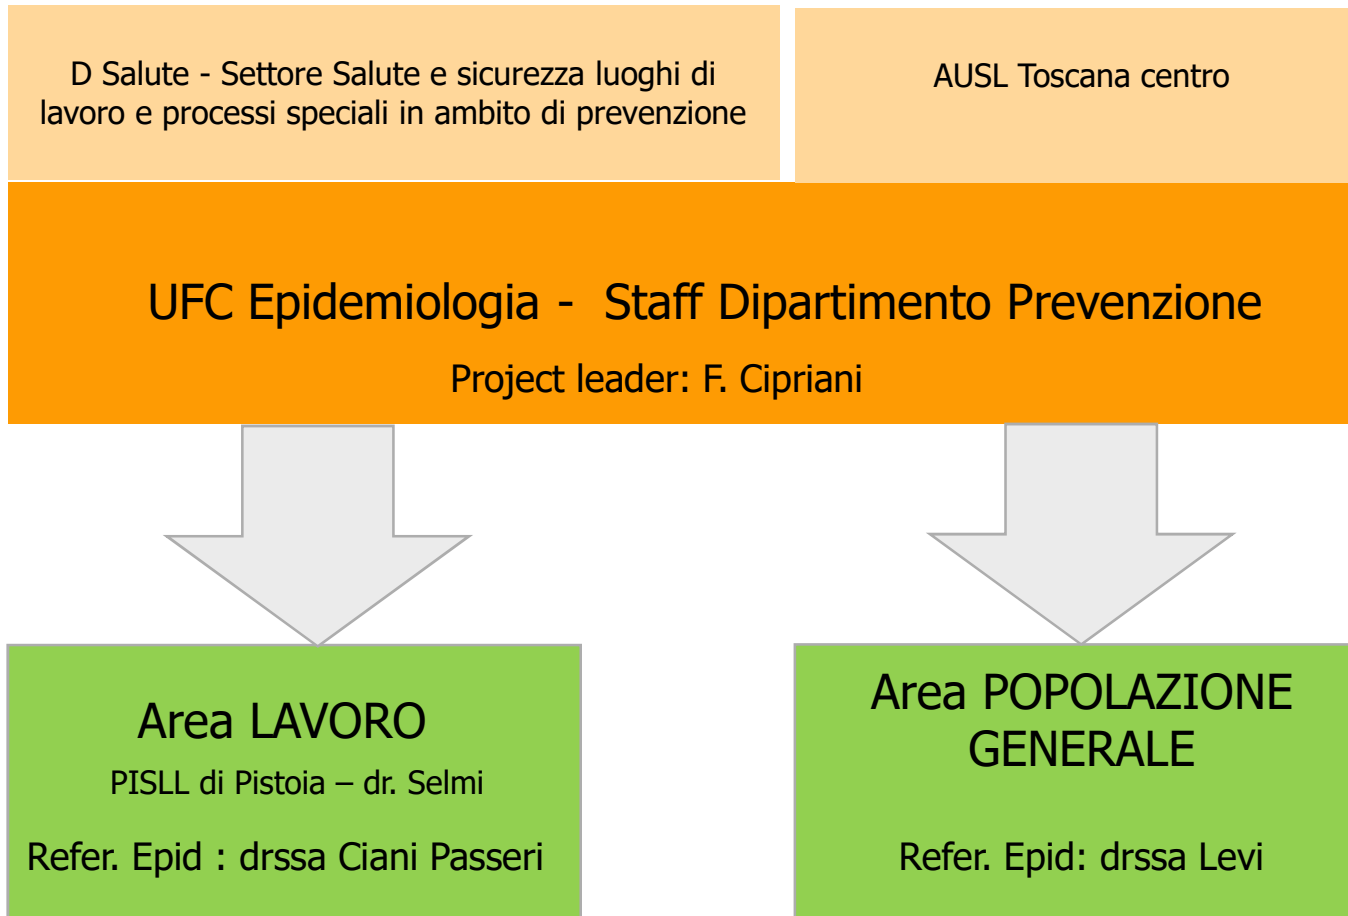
D Salute - Settore Salute e sicurezza luoghi di lavoro e processi speciali in ambito di prevenzione

AUSL Toscana centro

UFC Epidemiologia - Staff Dipartimento Prevenzione

Project leader: F. Cipriani

Area LAVORO

PISLL di Pistoia – dr. Selmi

Refer. Epid : drssa Ciani Passeri

Area POPOLAZIONE GENERALE

Refer. Epid: drssa Levi